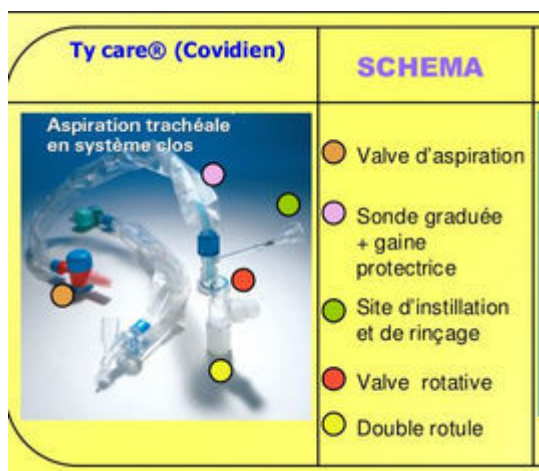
| Ty care® (Covidien) | SCHEMA |
|---|---|
| Aspiration trachéale en système clos | Valve d'aspiration<br>Sonde graduée + gaine protectrice<br>Site d'instillation et de rinçage<br>Valve rotative<br>Double rotule |